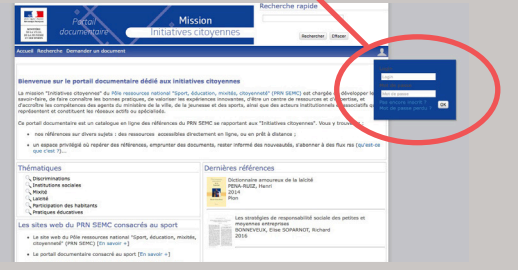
Portail documentaire

Mission Initiatives citoyennes

Recherche rapide

Rechercher Effacer

Accueil Recherche Demander un document

Bienvenue sur le portail documentaire dédié aux initiatives citoyennes

La mission "Initiatives citoyennes" du Pôle ressources national "Sport, éducation, mixités, citoyenneté" (PRN SEMC) est chargée de développer le savoir-faire, de faire connaître les bonnes pratiques, de valoriser les expériences innovantes, d'être un centre de ressources et d'expertise, et d'accroître les compétences des agents du ministère de la ville, de la jeunesse et des sports, ainsi que des acteurs institutionnels et associatifs qui représentent et constituent le réseau actif ou spécialisé.

Ce portail documentaire est un catalogue en ligne des références du PRN SEMC se rapportant aux "Initiatives citoyennes". Vous y trouverez :

• nos références sur divers sujets : des ressources accessibles directement en ligne, ou en prêt à distance ;

• un espace privilégié où repérer des références, emprunter des documents, rester informé des nouveautés, s'abonner à des flux rss (qu'est-ce que c'est ?)...

Login

Mot de passe

Pas encore inscrit ?
Mot de passe perdu ?

OK

Thématiques

Discriminations
Institutions sociales
Mixité
Laïcité
Participation des habitants
Pratiques éducatives

Dernières références

Dictionnaire amoureux de la laïcité
PENA-RUIZ, Henri
2014
Plon

Les stratégies de responsabilité sociale des petites et moyennes entreprises
BONNEVEUX, Elise SOPARNOT, Richard
2016

Les sites web du PRN SEMC consacrés au sport

• Le site web du Pôle ressources national "Sport, éducation, mixités, citoyenneté" (PRN SEMC) [En savoir +]

• Le portail documentaire consacré au sport [En savoir +]